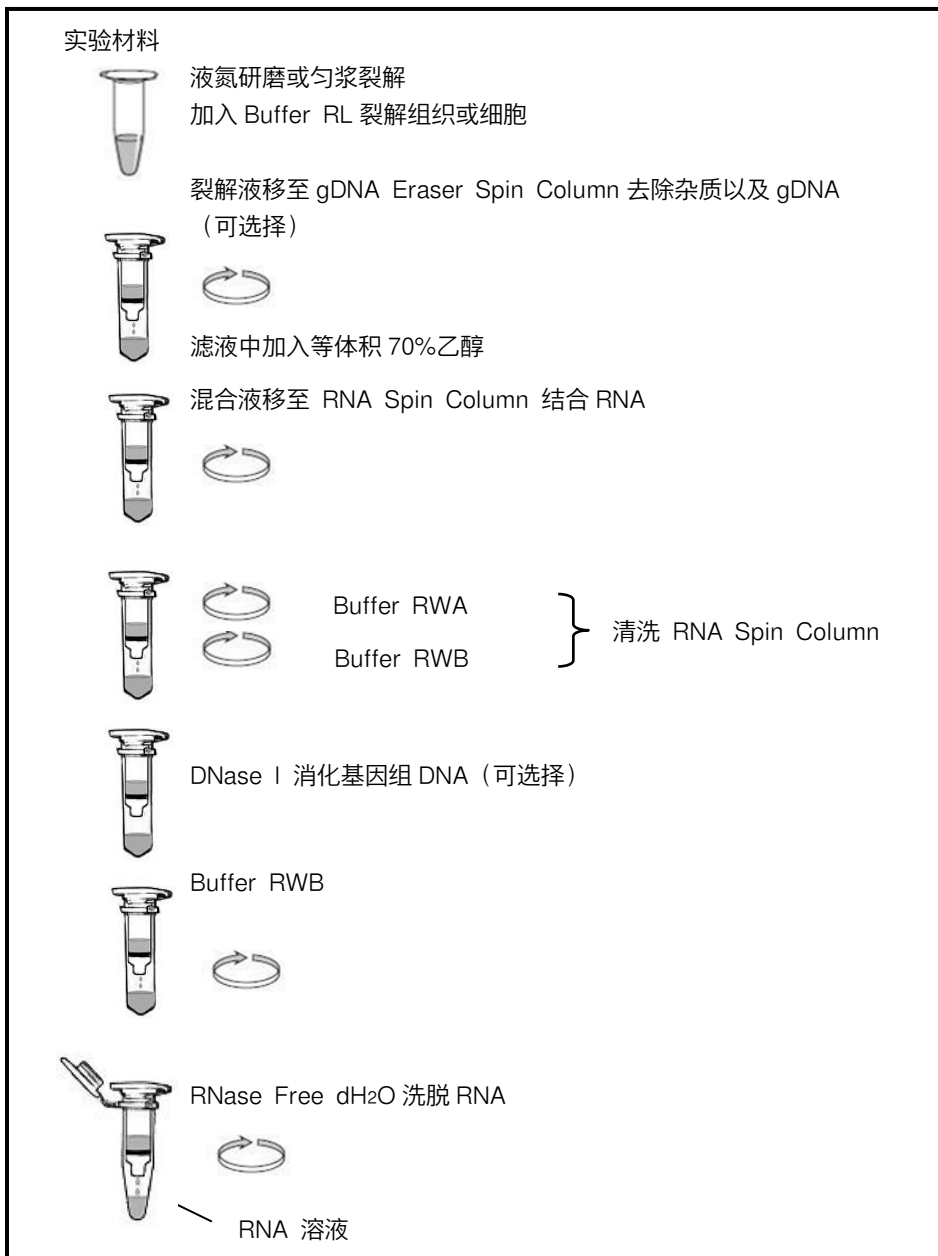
实验材料

液氮研磨或匀浆裂解
加入 Buffer RL 裂解组织或细胞

裂解液移至 gDNA Eraser Spin Column 去除杂质以及 gDNA（可选择）

滤液中加入等体积 70%乙醇

混合液移至 RNA Spin Column 结合 RNA

Buffer RWA
Buffer RWB
清洗 RNA Spin Column

DNase I 消化基因组 DNA（可选择）

Buffer RWB

RNase Free dH$_2$O 洗脱 RNA

RNA 溶液